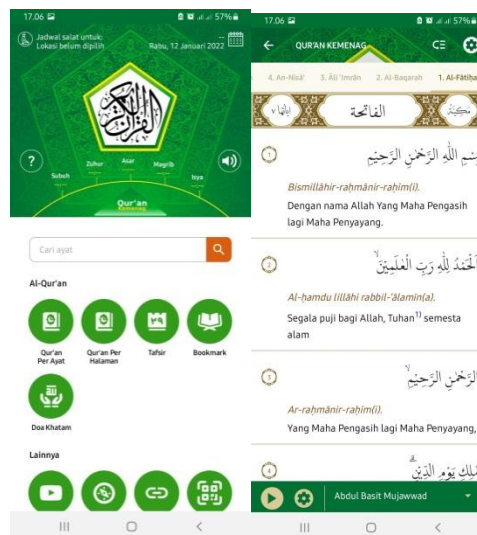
17.06
57%
Jadwal salat untuk:
Lokasi belum dipilih
Rabu, 12 Januari 2022
?
Subuh
Zuhur
Asar
Magrib
Isya
Qur'an
Kemenag
Cari ayat
Al-Qur'an
Qur'an Per Ayat
Qur'an Per Halaman
Tafsir
Bookmark
Doa Khatam
Lainnya

17.06
57%
QUR'AN KEMENAG
4. An-Nisā'
3. Āli 'Imrān
2. Al-Baqarah
1. Al-Fātiḥah
الفاتحة
1
بِسْمِ اللّٰهِ الرَّحْمٰنِ الرَّحِيْمِ
Bismillāhir-raḥmānir-raḥīm(i).
Dengan nama Allah Yang Maha Pengasih lagi Maha Penyayang.
2
اَلْحَمْدُ لِلّٰهِ رَبِّ الْعٰلَمِيْنَ
Al-ḥamdu lillāhi rabbil-'ālamīn(a).
Segala puji bagi Allah, Tuhan$^{1)}$ semesta alam
3
الرَّحْمٰنِ الرَّحِيْمِ
Ar-raḥmānir-raḥīm(i).
Yang Maha Pengasih lagi Maha Penyayang,
4
مٰلِكِ يَوْمِ الدِّيْنِ
Abdul Basit Mujawwad